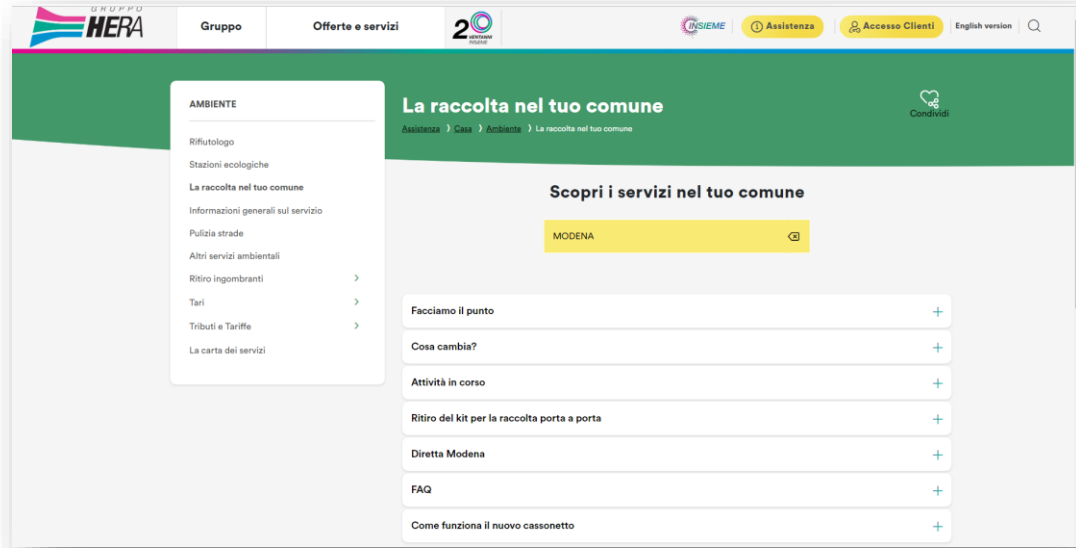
GRUPPO HERA

Gruppo

Offerte e servizi

20 VENTANNI INSIEME

INSIEME

Assistenza

Accesso Clienti

English version

AMBIENTE

Rifiutologo

Stazioni ecologiche

La raccolta nel tuo comune

Informazioni generali sul servizio

Pulizia strade

Altri servizi ambientali

Ritiro ingombranti

Tari

Tributi e Tariffe

La carta dei servizi

La raccolta nel tuo comune

Assistenza › Casa › Ambiente › La raccolta nel tuo comune

Condividi

Scopri i servizi nel tuo comune

MODENA

Facciamo il punto

Cosa cambia?

Attività in corso

Ritiro del kit per la raccolta porta a porta

Diretta Modena

FAQ

Come funziona il nuovo cassonetto